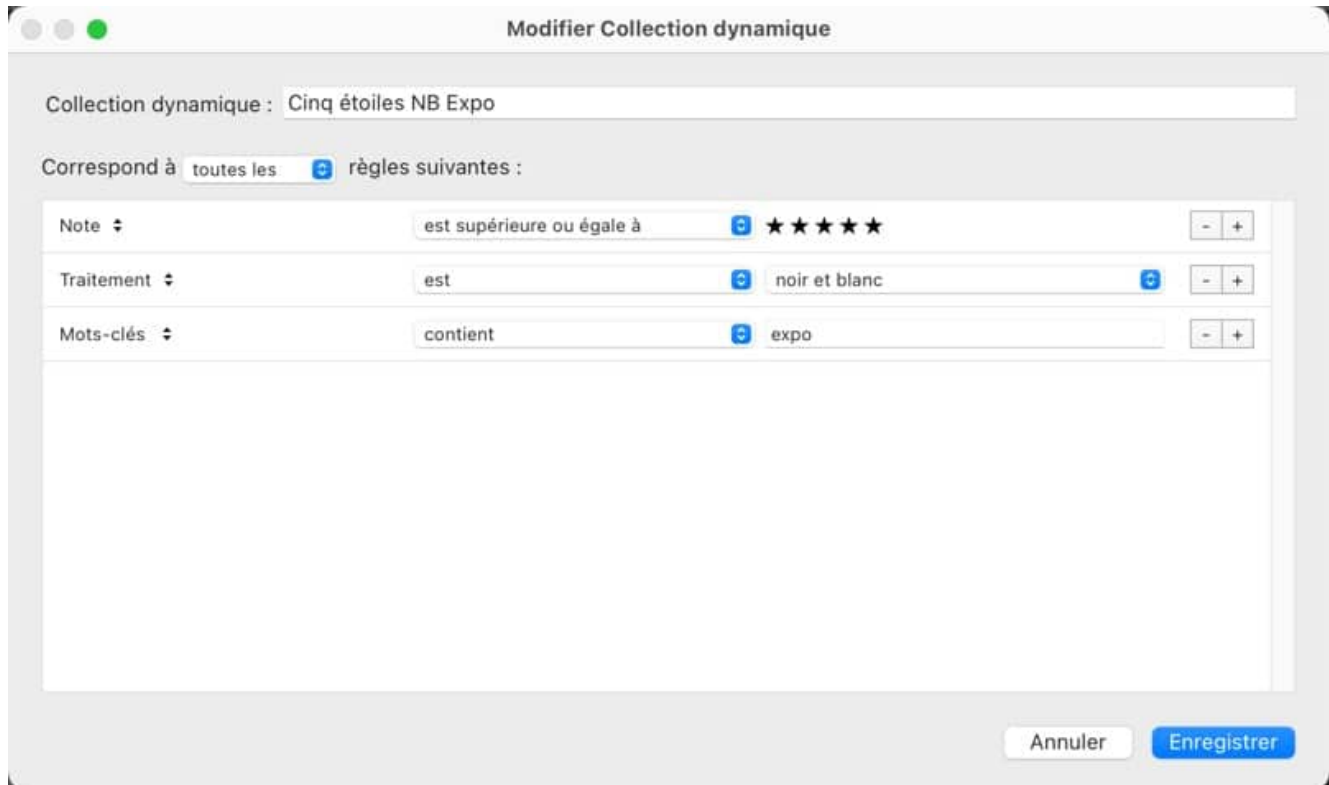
Modifier Collection dynamique

Collection dynamique : Cinq étoiles NB Expo

Correspond à toutes les règles suivantes :

Note est supérieure ou égale à ★★★★★ - +

Traitement est noir et blanc - +

Mots-clés contient expo - +

Annuler Enregistrer